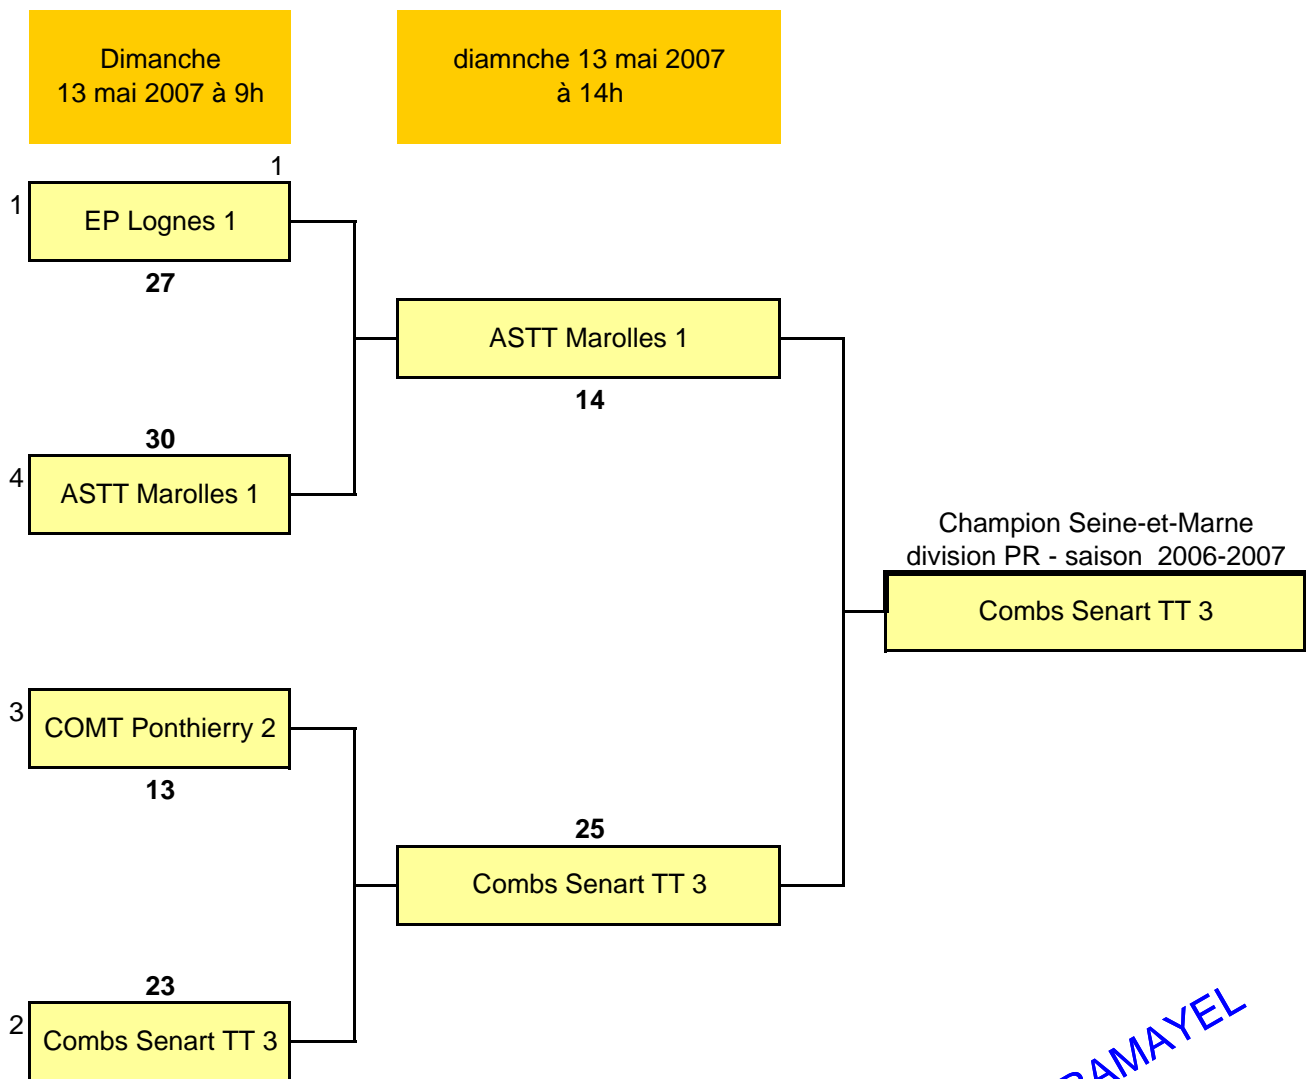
Dimanche
13 mai 2007 à 9h

diamnche 13 mai 2007
à 14h

1

1 EP Lognes 1

27

ASTT Marolles 1

14

30

4 ASTT Marolles 1

Champion Seine-et-Marne
division PR - saison 2006-2007

Combs Senart TT 3

3 COMT Ponthierry 2

13

25

Combs Senart TT 3

23

2 Combs Senart TT 3

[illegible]RAMAYEL